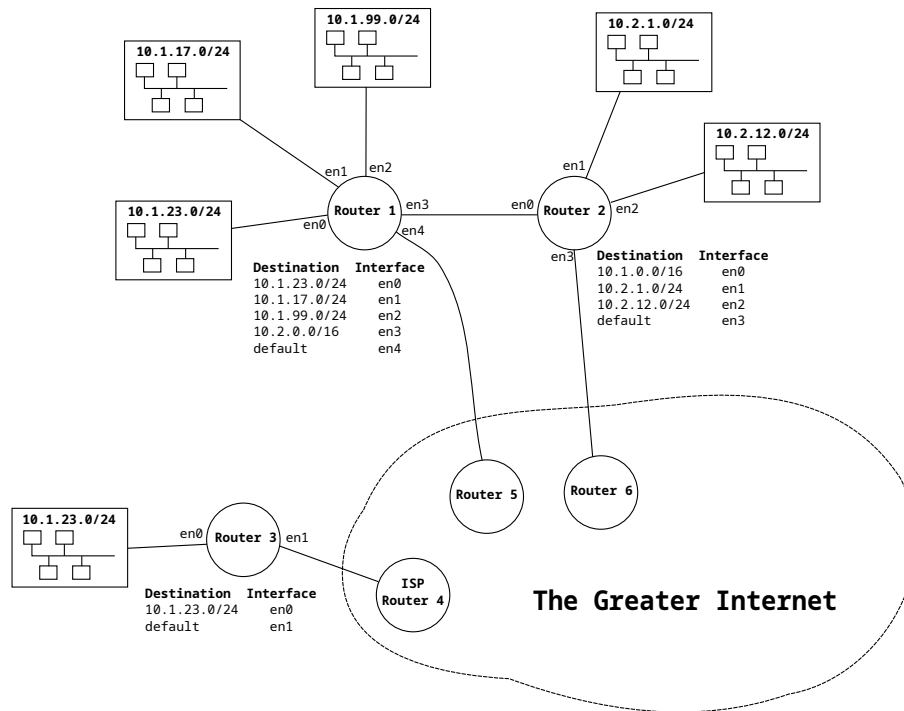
10.1.99.0/24

10.1.17.0/24

10.2.1.0/24

10.2.12.0/24

en1
en2
en1

10.1.23.0/24

en0
Router 1
en3
en4
en0
Router 2
en2
en3

| Destination | Interface |
|---|---|
| 10.1.23.0/24 | en0 |
| 10.1.17.0/24 | en1 |
| 10.1.99.0/24 | en2 |
| 10.2.0.0/16 | en3 |
| default | en4 |

| Destination | Interface |
|---|---|
| 10.1.0.0/16 | en0 |
| 10.2.1.0/24 | en1 |
| 10.2.12.0/24 | en2 |
| default | en3 |

10.1.23.0/24

en0
Router 3
en1

Router 5

Router 6

ISP Router 4

| Destination | Interface |
|---|---|
| 10.1.23.0/24 | en0 |
| default | en1 |

The Greater Internet